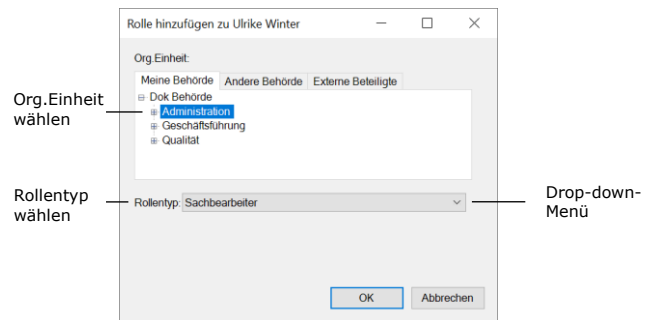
Rolle hinzufügen zu Ulrike Winter

Org.Einheit:

Meine Behörde | Andere Behörde | Externe Beteiligte

⊟ Dok Behörde
⊞ Administration
⊞ Geschäftsführung
⊞ Qualität

Org.Einheit wählen

Rollentyp wählen

Rollentyp: Sachbearbeiter

Drop-down-Menü

OK

Abbrechen